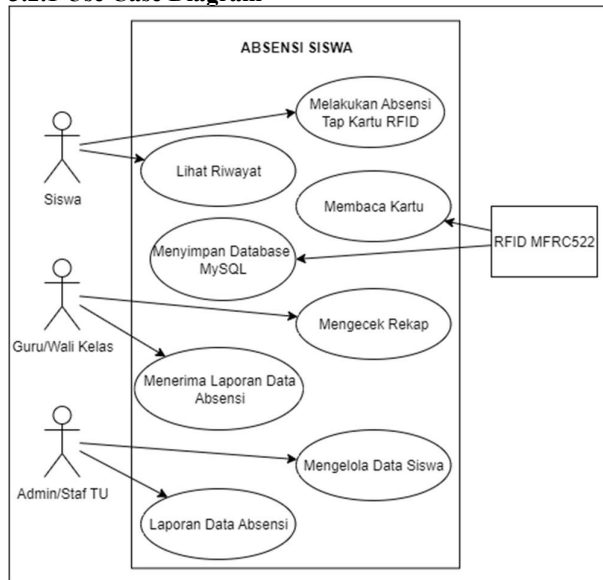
3.2.3 Use Case Diagram

ABSENSI SISWA

Melakukan Absensi Tap Kartu RFID

Lihat Riwayat

Siswa

Membaca Kartu

RFID MFRC522

Menyimpan Database MySQL

Guru/Wali Kelas

Mengecek Rekap

Menerima Laporan Data Absensi

Admin/Staf TU

Mengelola Data Siswa

Laporan Data Absensi